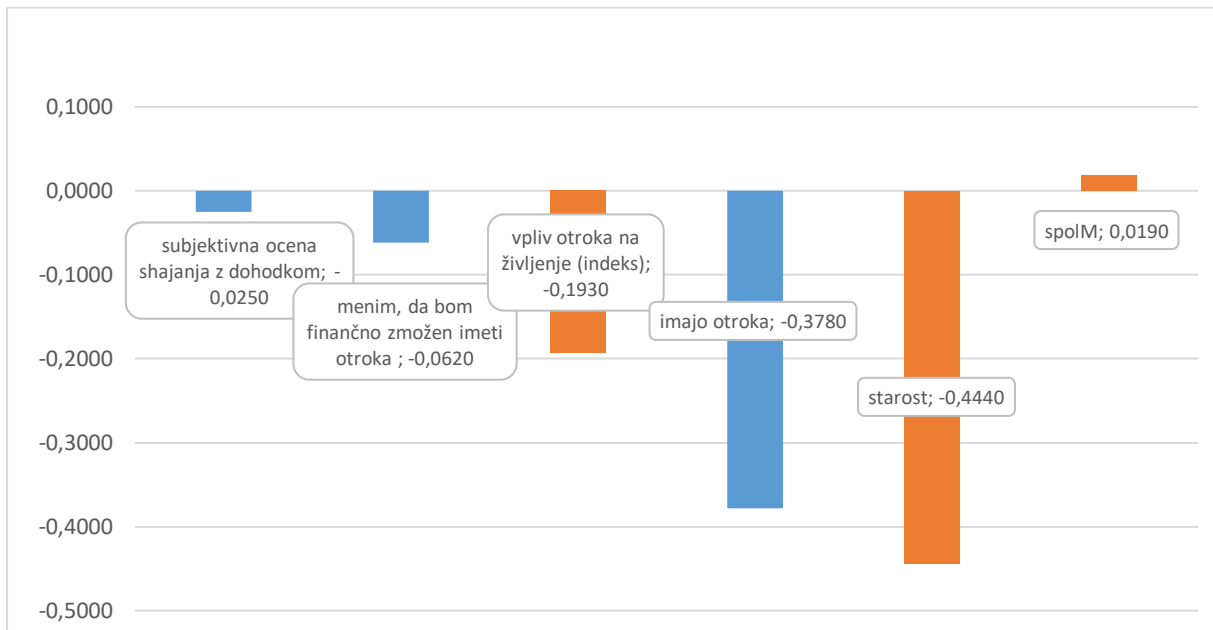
0,1000
0,0000
-0,1000
-0,2000
-0,3000
-0,4000
-0,5000

subjektivna ocena shajanja z dohodkom; -0,0250

menim, da bom finančno zmožen imeti otroka ; -0,0620

vpliv otroka na življenje (indeks); -0,1930

imajo otroka; -0,3780

starost; -0,4440

spolM; 0,0190